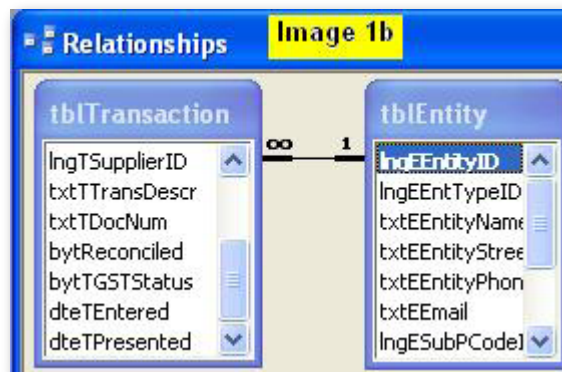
Relationships

Image 1b

tblTransaction

lngTSupplierID
txtTTransDescr
txtTDocNum
bytReconciled
bytTGSTStatus
dteTEntered
dteTPresented

∞

1

tblEntity

lngEEntityID
lngEEntTypeID
txtEEntityName
txtEEntityStree
txtEEntityPhon
txtEEmail
lngESubPCodeI